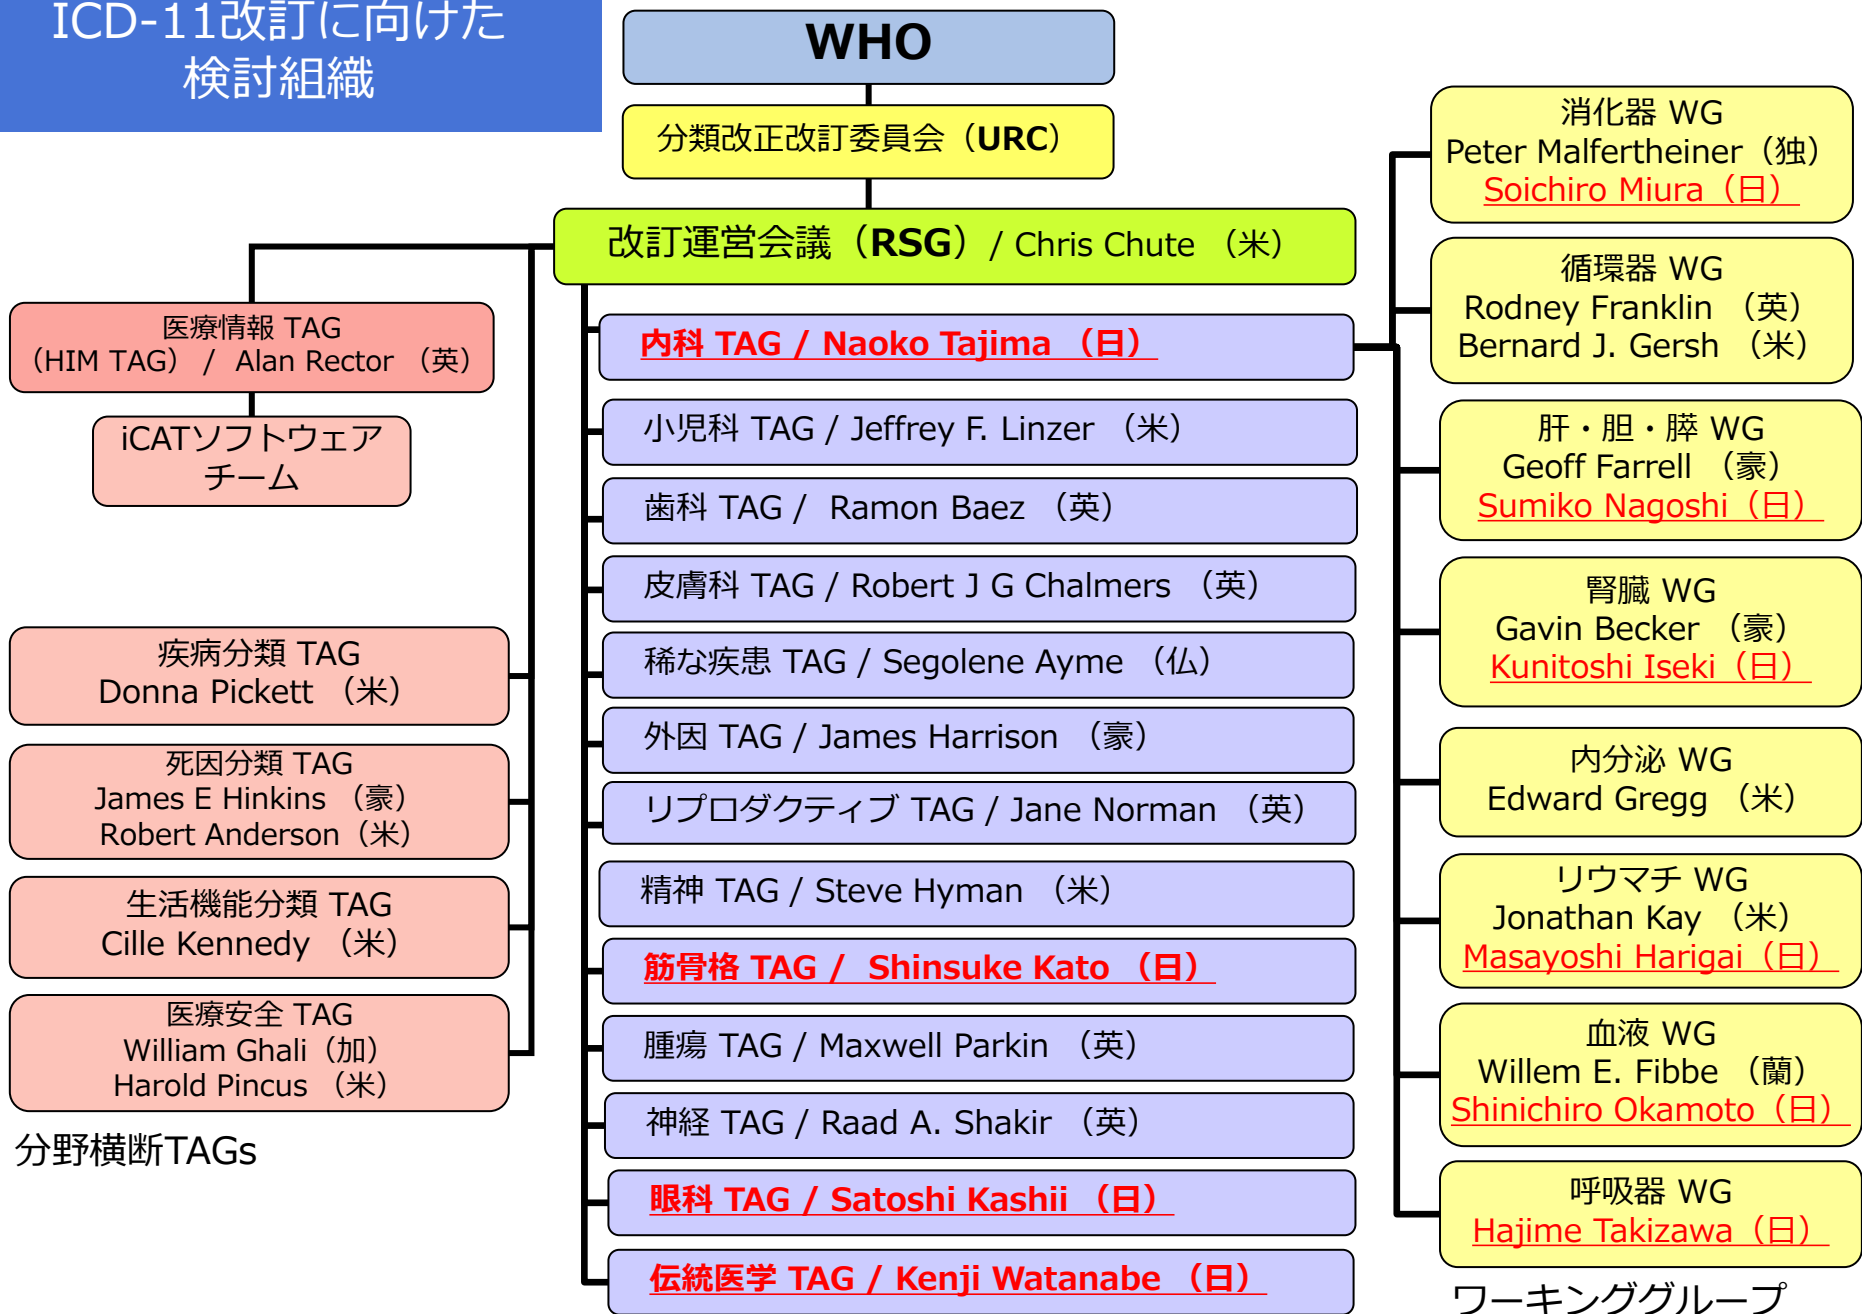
ICD-11改訂に向けた検討組織

WHO

分類改正改訂委員会（URC）

改訂運営会議（RSG）/ Chris Chute （米）

医療情報 TAG （HIM TAG） / Alan Rector （英）

iCATソフトウェアチーム

疾病分類 TAG
Donna Pickett （米）

死因分類 TAG
James E Hinkins （豪）
Robert Anderson（米）

生活機能分類 TAG
Cille Kennedy （米）

医療安全 TAG
William Ghali（加）
Harold Pincus （米）

分野横断TAGs

内科 TAG / Naoko Tajima （日）

小児科 TAG / Jeffrey F. Linzer （米）

歯科 TAG / Ramon Baez （英）

皮膚科 TAG / Robert J G Chalmers （英）

稀な疾患 TAG / Segolene Ayme （仏）

外因 TAG / James Harrison （豪）

リプロダクティブ TAG / Jane Norman （英）

精神 TAG / Steve Hyman （米）

筋骨格 TAG / Shinsuke Kato （日）

腫瘍 TAG / Maxwell Parkin （英）

神経 TAG / Raad A. Shakir （英）

眼科 TAG / Satoshi Kashii （日）

伝統医学 TAG / Kenji Watanabe （日）

消化器 WG
Peter Malfertheiner（独）
Soichiro Miura（日）

循環器 WG
Rodney Franklin （英）
Bernard J. Gersh （米）

肝・胆・膵 WG
Geoff Farrell （豪）
Sumiko Nagoshi（日）

腎臓 WG
Gavin Becker （豪）
Kunitoshi Iseki（日）

内分泌 WG
Edward Gregg （米）

リウマチ WG
Jonathan Kay （米）
Masayoshi Harigai（日）

血液 WG
Willem E. Fibbe （蘭）
Shinichiro Okamoto（日）

呼吸器 WG
Hajime Takizawa（日）

ワーキンググループ